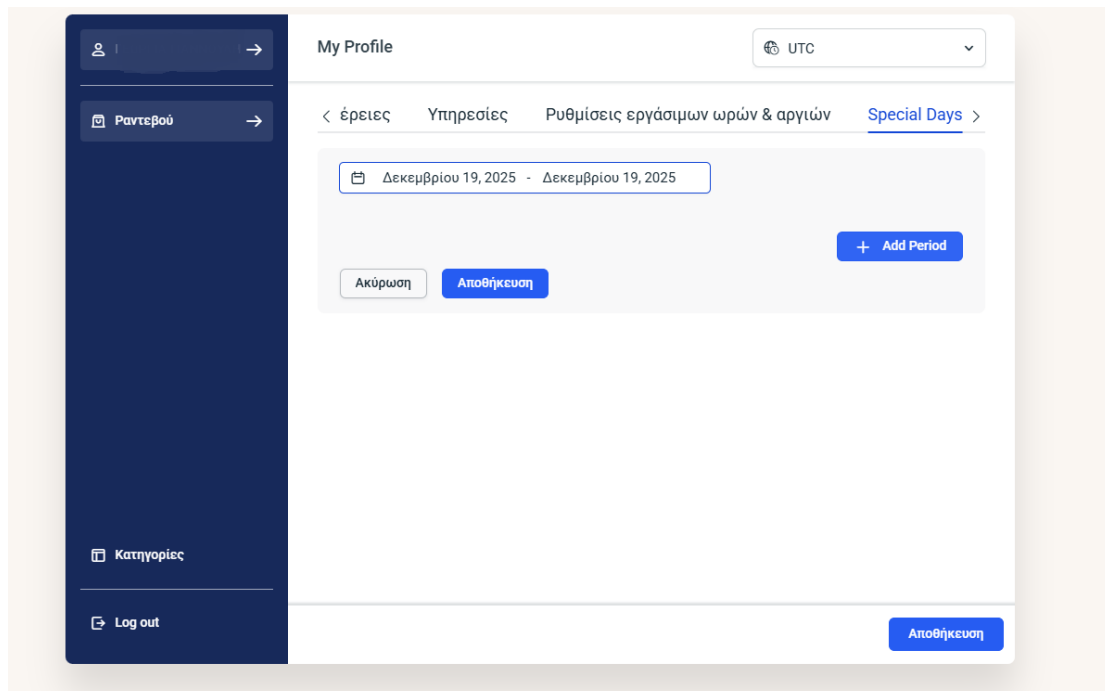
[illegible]

Ραντεβού

Κατηγορίες

Log out

My Profile

UTC

έρειες Υπηρεσίες Ρυθμίσεις εργάσιμων ωρών & αργιών Special Days

Δεκεμβρίου 19, 2025 - Δεκεμβρίου 19, 2025

+ Add Period

Ακύρωση Αποθήκευση

Αποθήκευση